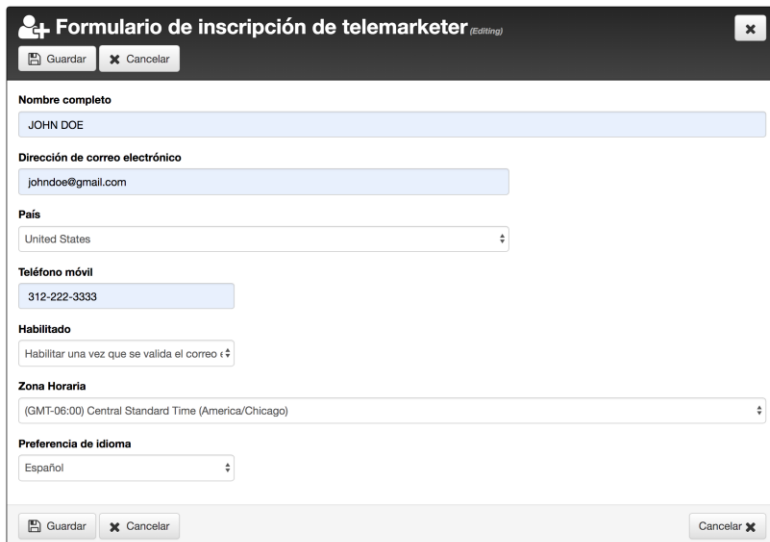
Formulario de inscripción de telemarketer (Editing)

×

Guardar Cancelar

Nombre completo

JOHN DOE

Dirección de correo electrónico

johndoe@gmail.com

País

United States

Teléfono móvil

312-222-3333

Habilitado

Habilitar una vez que se valida el correo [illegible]

Zona Horaria

(GMT-06:00) Central Standard Time (America/Chicago)

Preferencia de idioma

Español

Guardar Cancelar

Cancelar